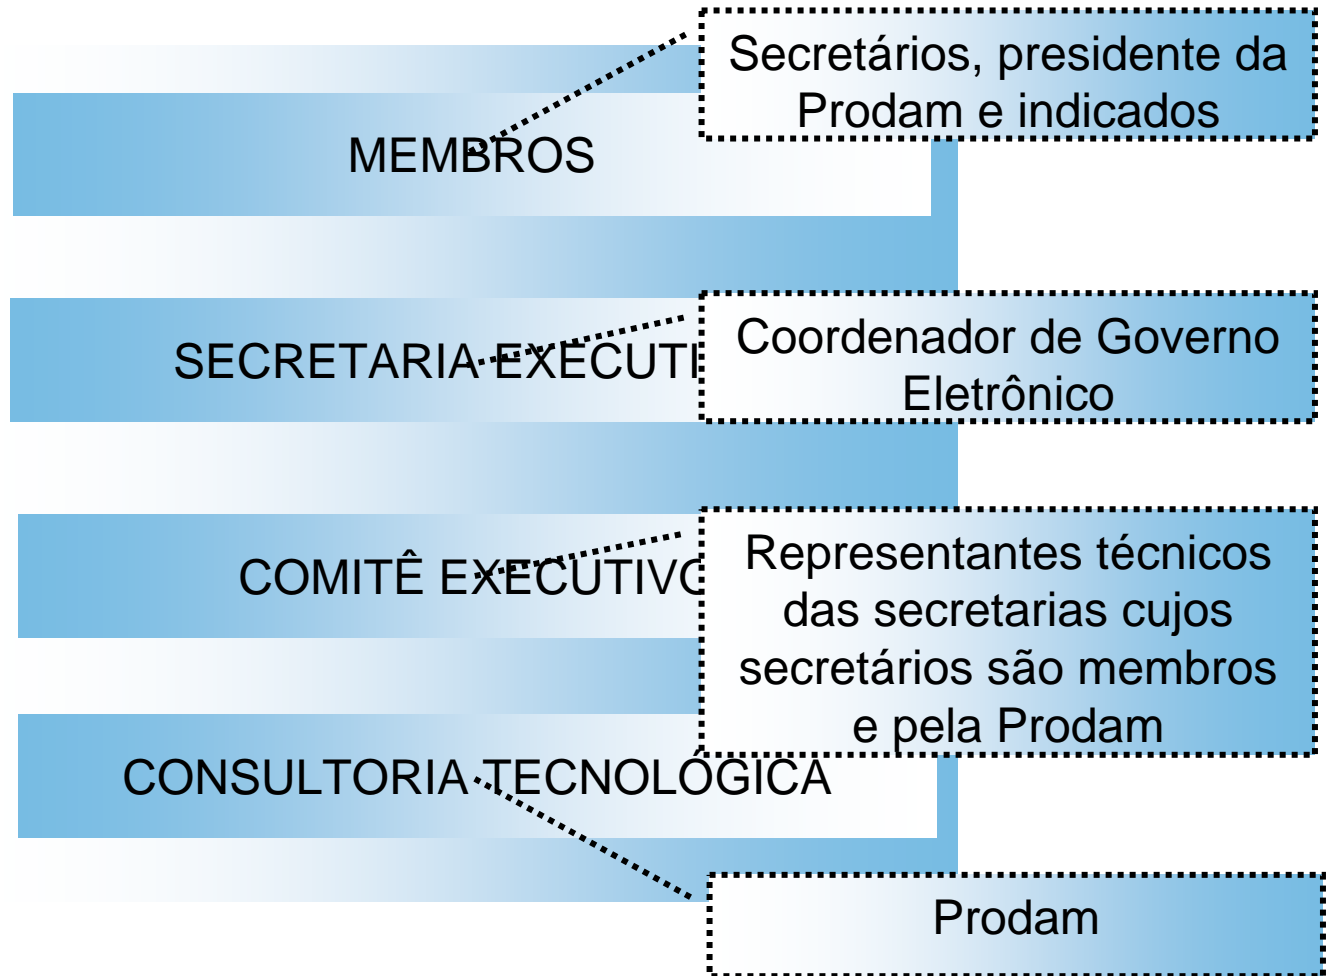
MEMBROS

Secretários, presidente da Prodam e indicados

SECRETARIA EXECUTI

Coordenador de Governo Eletrônico

COMITÊ EXECUTIVO

Representantes técnicos das secretarias cujos secretários são membros e pela Prodam

CONSULTORIA TECNOLÓGICA

Prodam